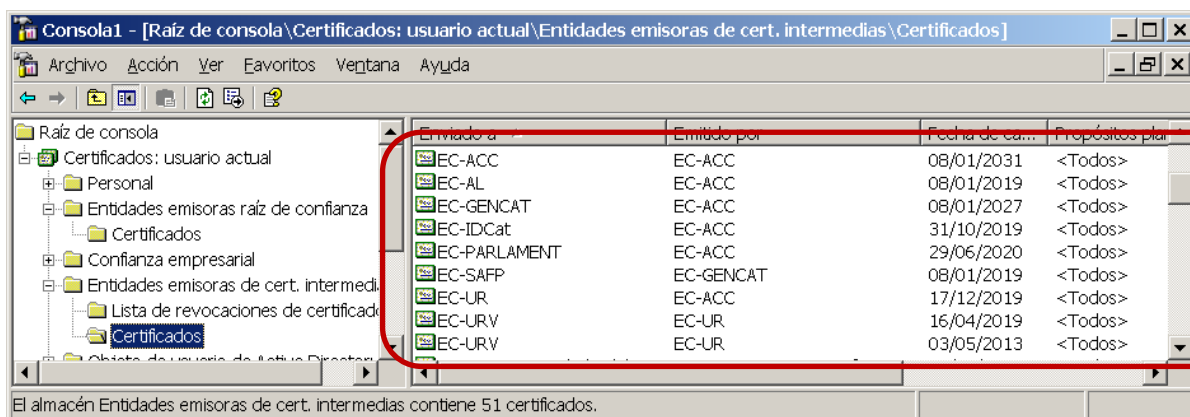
Consola1 - [Raíz de consola\Certificados: usuario actual\Entidades emisoras de cert. intermedias\Certificados]

Archivo Acción Ver Favoritos Ventana Ayuda

Raíz de consola
Certificados: usuario actual
Personal
Entidades emisoras raíz de confianza
Certificados
Confianza empresarial
Entidades emisoras de cert. intermedia
Lista de revocaciones de certificado
Certificados
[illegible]

| Enviado a | Emitido por | Fecha de ca... | Propósitos pla |
|---|---|---|---|
| EC-ACC | EC-ACC | 08/01/2031 | <Todos> |
| EC-AL | EC-ACC | 08/01/2019 | <Todos> |
| EC-GENCAT | EC-ACC | 08/01/2027 | <Todos> |
| EC-IDCat | EC-ACC | 31/10/2019 | <Todos> |
| EC-PARLAMENT | EC-ACC | 29/06/2020 | <Todos> |
| EC-SAFP | EC-GENCAT | 08/01/2019 | <Todos> |
| EC-UR | EC-ACC | 17/12/2019 | <Todos> |
| EC-URV | EC-UR | 16/04/2019 | <Todos> |
| EC-URV | EC-UR | 03/05/2013 | <Todos> |

El almacén Entidades emisoras de cert. intermedias contiene 51 certificados.